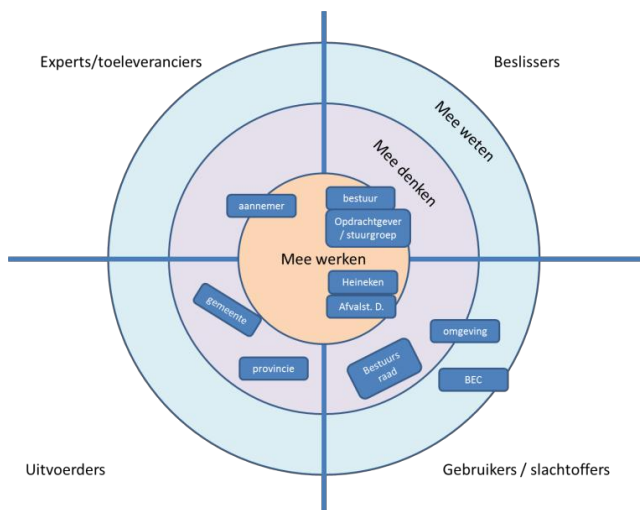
Experts/toeleveranciers

Beslissers

Mee weten

Mee denken

aannemer

bestuur

Opdrachtgever / stuurgroep

Mee werken

Heineken

Afvalst. D.

gemeente

omgeving

provincie

Bestuurs raad

BEC

Uitvoerders

Gebruikers / slachtoffers